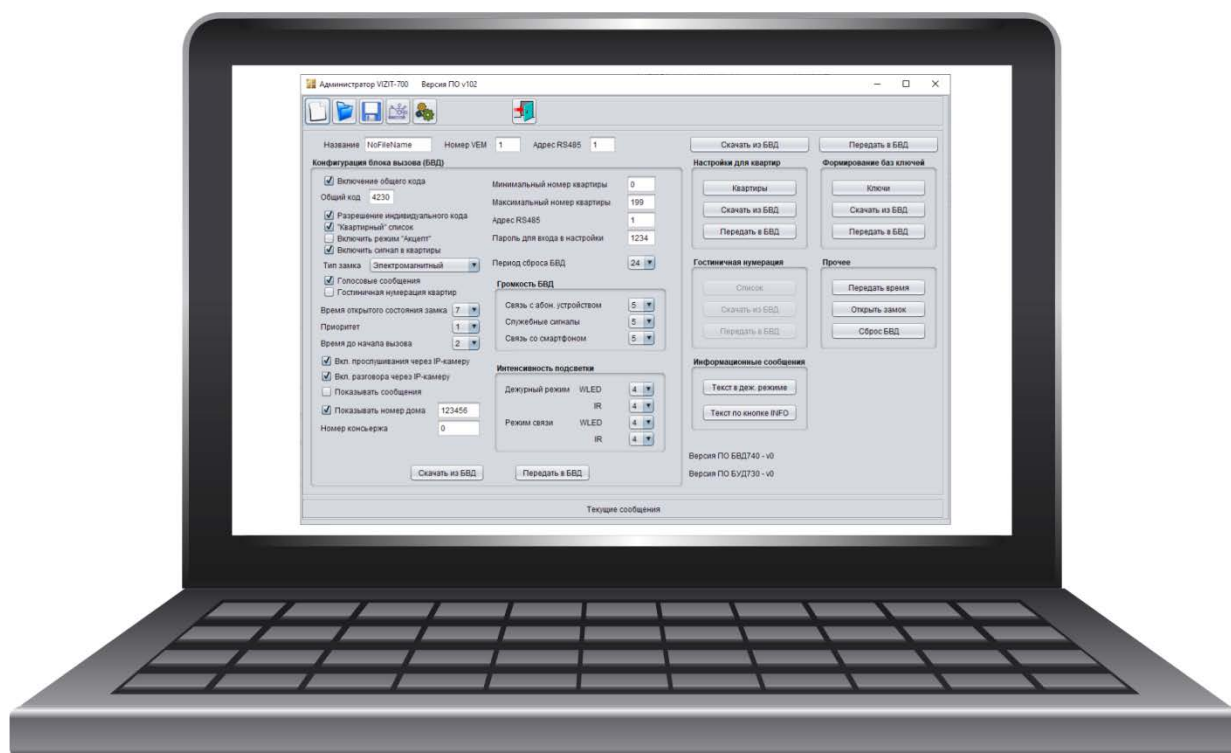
Администратор VIZIT-700 Версия ПО v102

Название NoFileName Номер VEM 1 Адрес RS485 1

Скачать из БВД Передать в БВД

Конфигурация блока вызова (БВД)

Включение общего кода
Общий код 4230
Разрешение индивидуального кода
"Квартирный" список
Включить режим "Акцепт"
Включить сигнал в квартиры
Тип замка Электромагнитный
Голосовые сообщения
Гостиничная нумерация квартир
Время открытого состояния замка 7
Приоритет 1
Время до начала вызова 2
Вкл. прослушивания через IP-камеру
Вкл. разговора через IP-камеру
Показывать сообщения
Показывать номер дома 123456
Номер консьержа 0

Минимальный номер квартиры 0
Максимальный номер квартиры 199
Адрес RS485 1
Пароль для входа в настройки 1234
Период сброса БВД 24

Громкость БВД
Связь с абон. устройством 5
Служебные сигналы 5
Связь со смартфоном 5

Интенсивность подсветки
Дежурный режим WLED 4
IR 4
Режим связи WLED 4
IR 4

Скачать из БВД Передать в БВД

Настройки для квартир
Квартиры
Скачать из БВД
Передать в БВД

Формирование баз ключей
Ключи
Скачать из БВД
Передать в БВД

Гостиничная нумерация
Список
Скачать из БВД
Передать в БВД

Прочее
Передать время
Открыть замок
Сброс БВД

Информационные сообщения
Текст в деж. режиме
Текст по кнопке INFO

Версия ПО БВД740 - v0
Версия ПО БУД730 - v0

Текущие сообщения